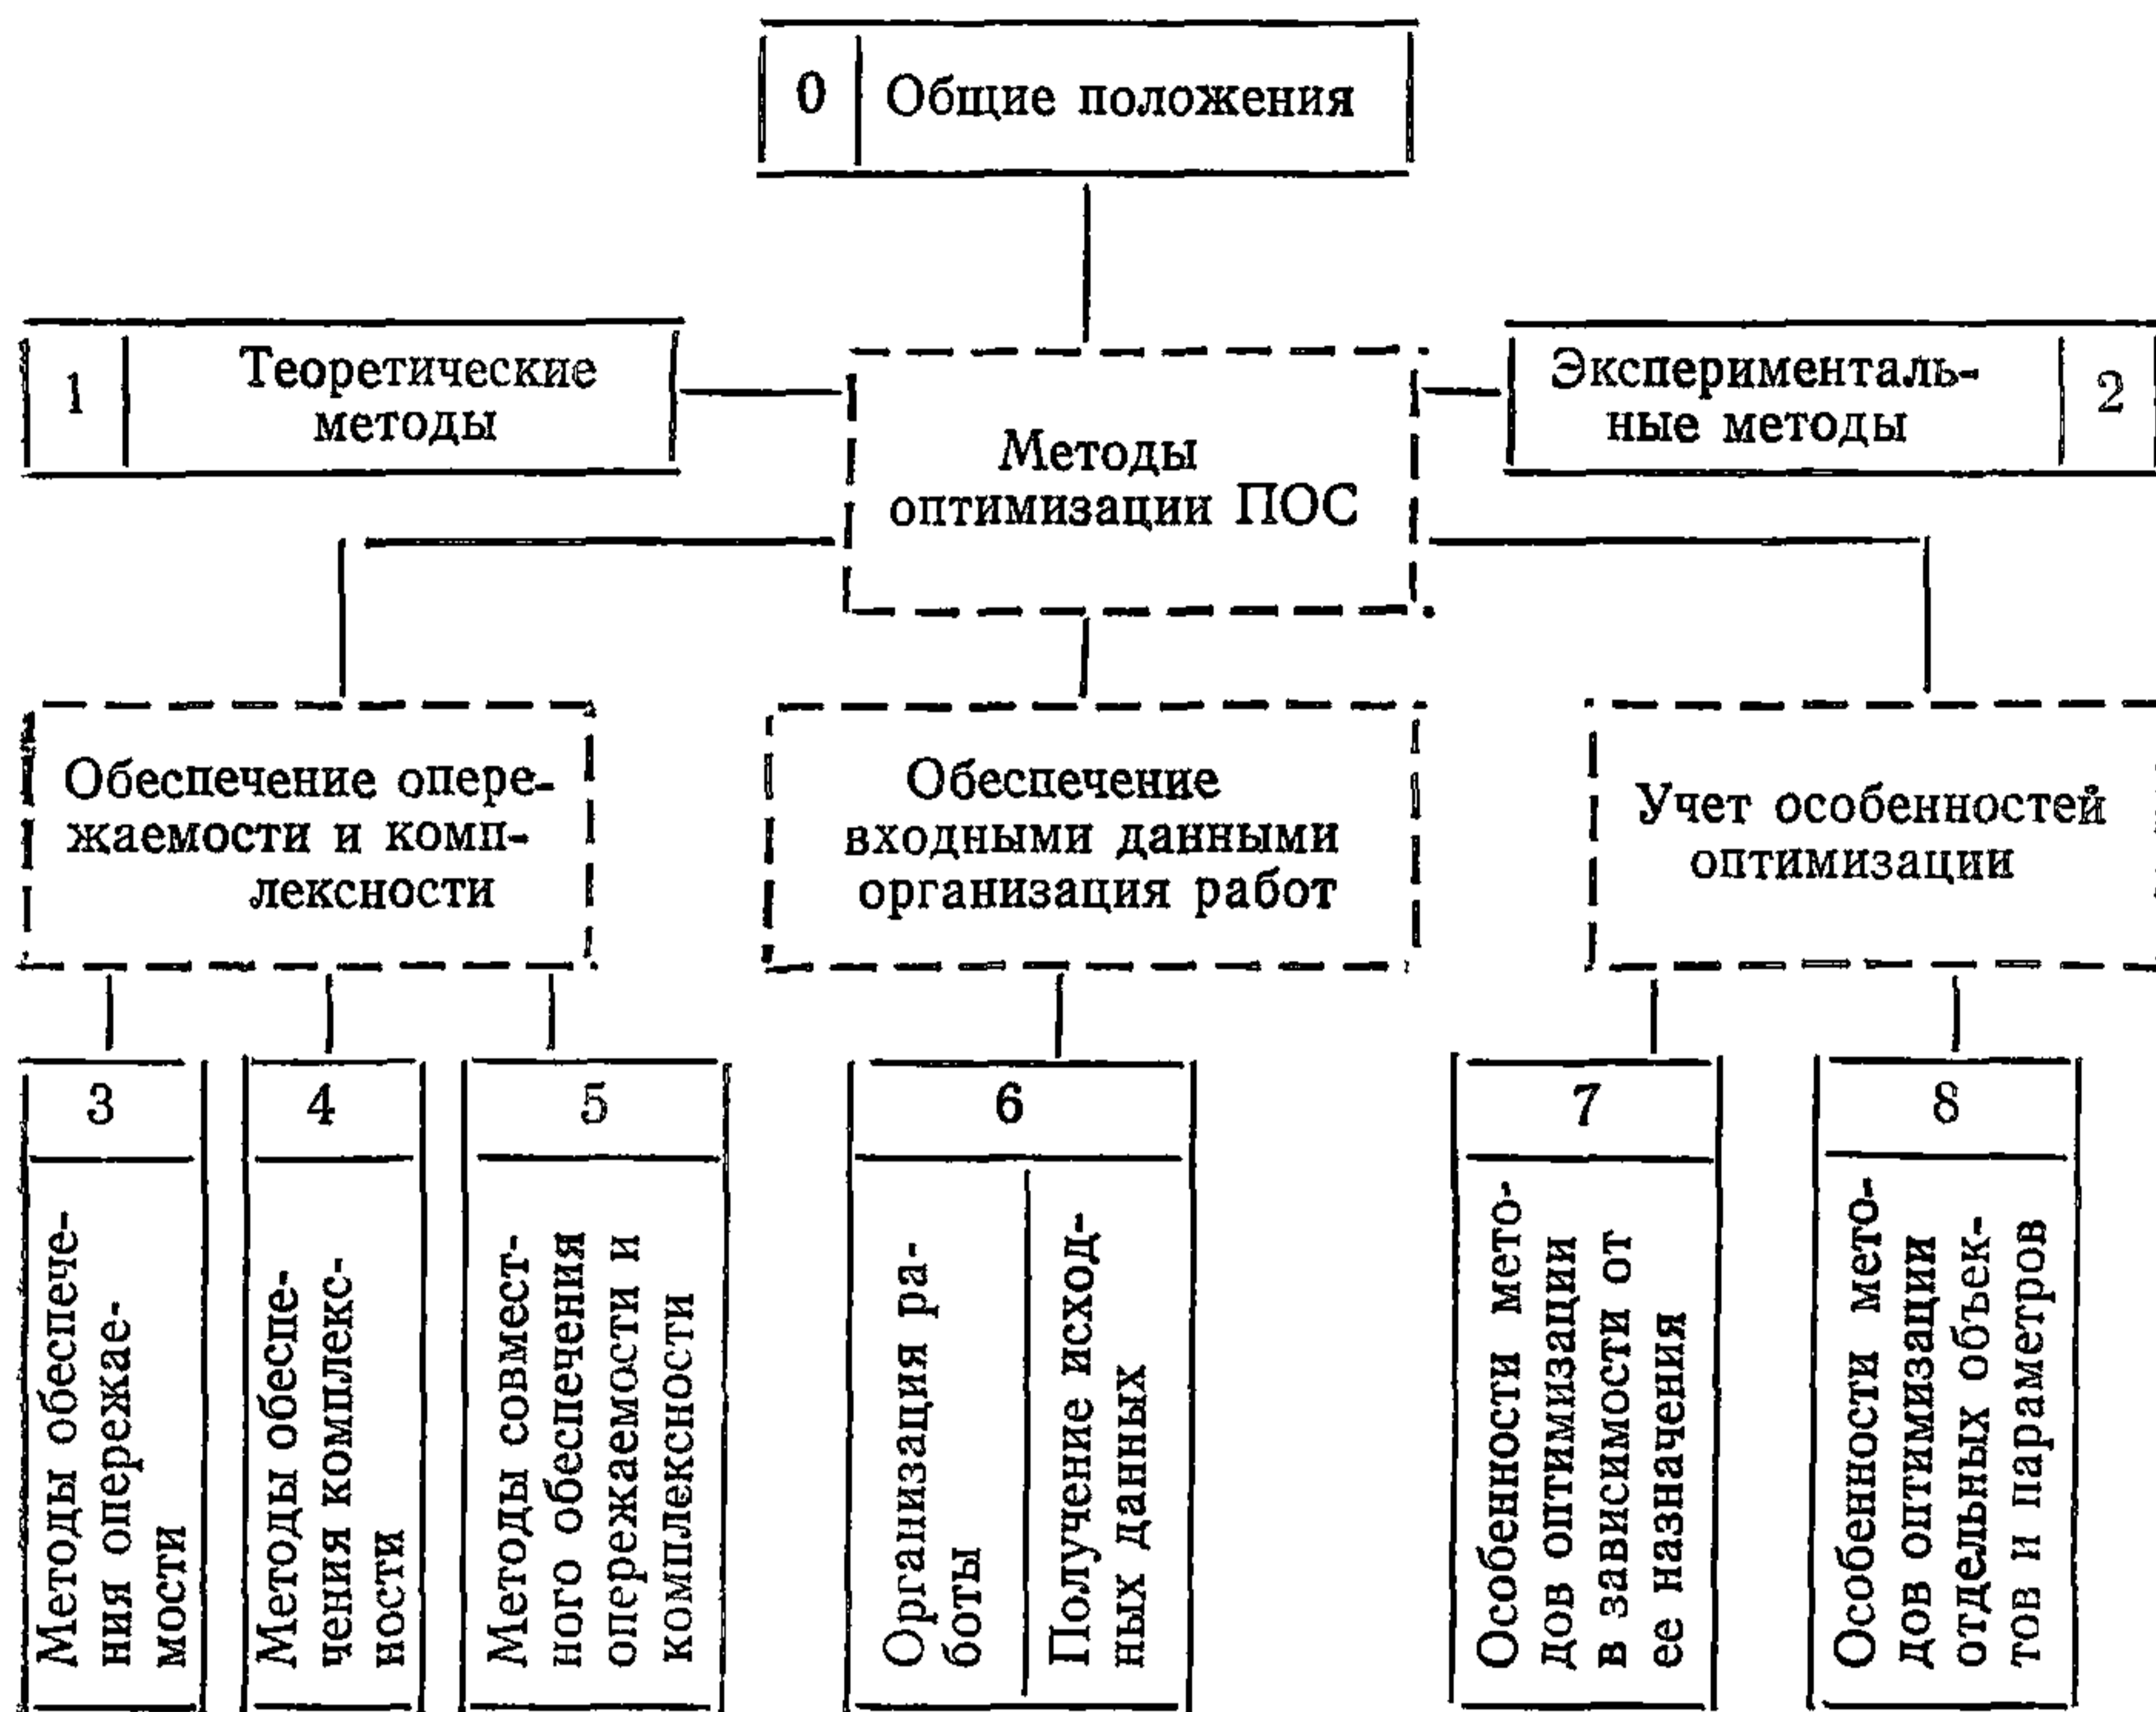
0 Общие положения

1 Теоретические методы

Методы оптимизации ПОС

Экспериментальные методы 2

Обеспечение опережаемости и комплексности

Обеспечение входными данными организация работ

Учет особенностей оптимизации

3
Методы обеспечения опережаемости

4
Методы обеспечения комплексности

5
Методы совместного обеспечения опережаемости и комплексности

6
Организация работы
Получение исходных данных

7
Особенности методов оптимизации в зависимости от ее назначения

8
Особенности методов оптимизации отдельных объектов и параметров